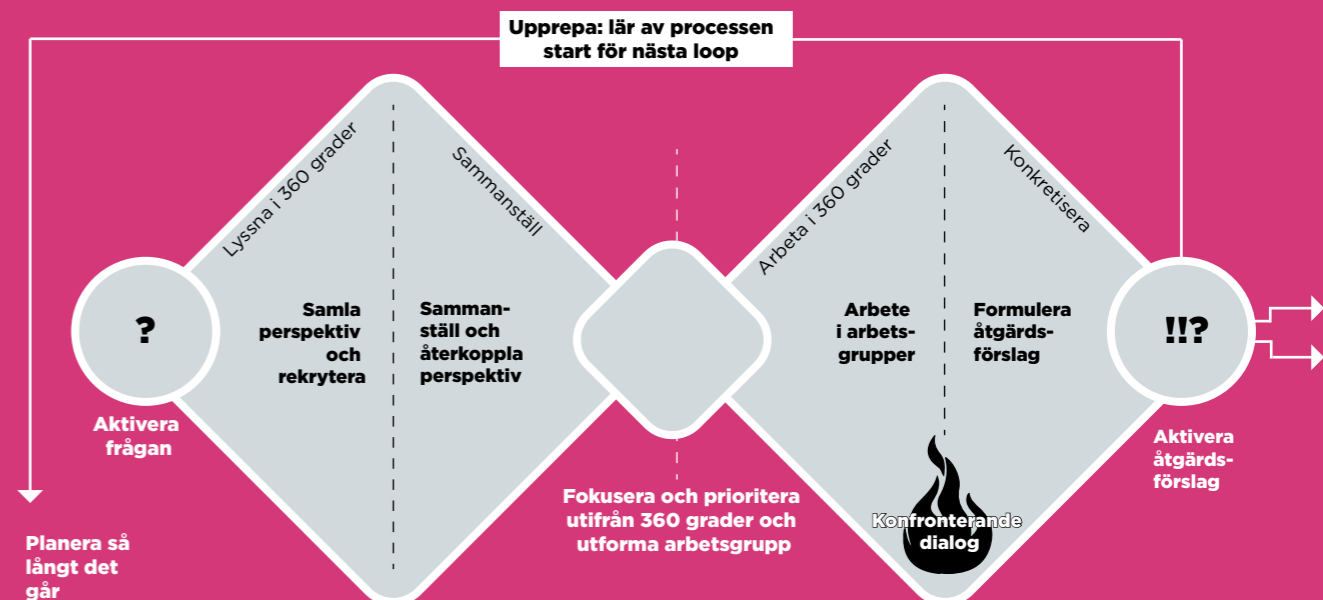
Upprepa: lär av processen start för nästa loop

Lyssna i 360 grader

Sammanställ

Arbeta i 360 grader

Konkretisera

?

Samla perspektiv och rekrytera

Sammanställ och återkoppla perspektiv

Arbete i arbetsgrupper

Formulera åtgärdsförslag

!!?

Aktivera frågan

Konfronterande dialog

Aktivera åtgärdsförslag

Fokusera och prioritera utifrån 360 grader och utforma arbetsgrupp

Planera så långt det går